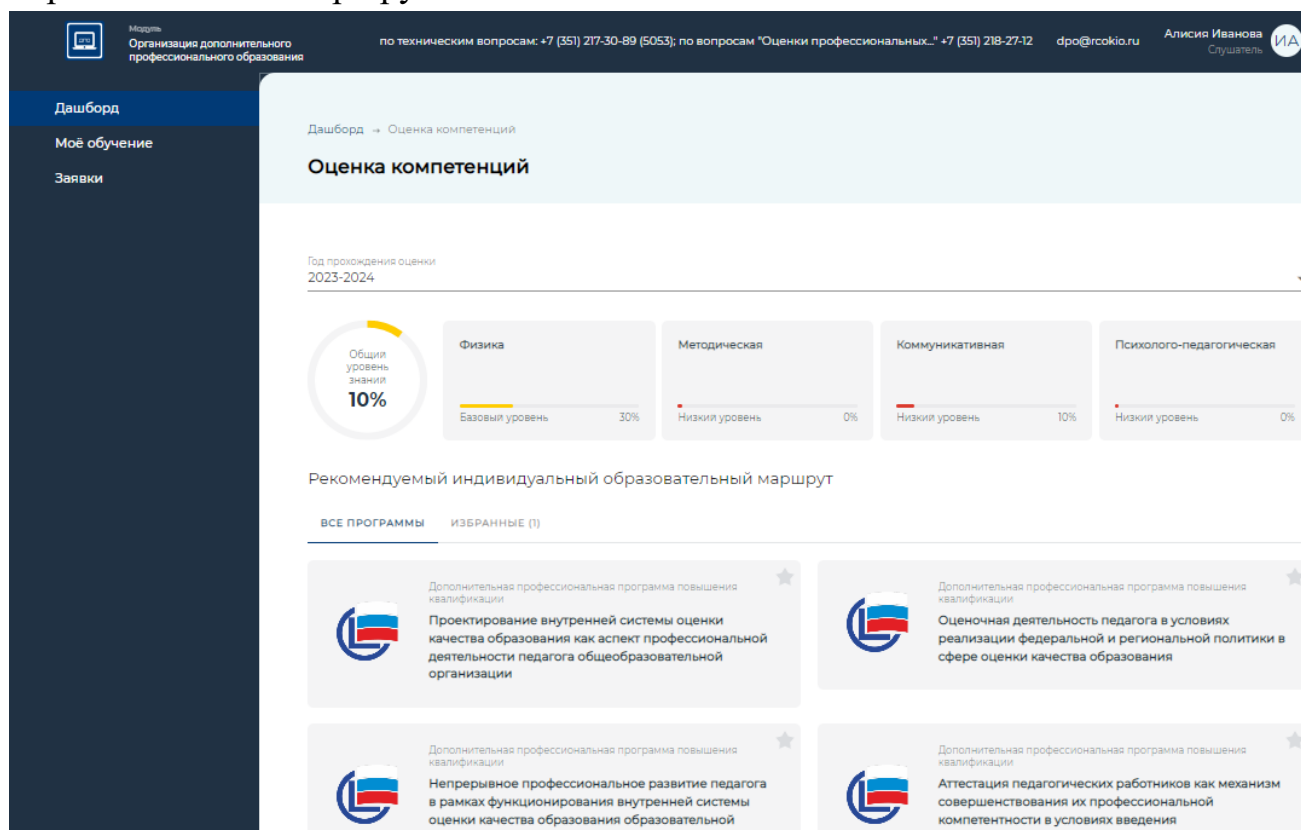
Модуль
Организация дополнительного профессионального образования

по техническим вопросам: +7 (351) 217-30-89 (5053); по вопросам "Оценки профессиональных..." +7 (351) 218-27-12 dpo@rcokio.ru

Алисия Иванова
Слушатель
ИА

Дашборд
Моё обучение
Заявки

Дашборд → Оценка компетенций

Оценка компетенций

Год прохождения оценки
2023-2024

Общий уровень знаний
10%

Физика
Базовый уровень 30%

Методическая
Низкий уровень 0%

Коммуникативная
Низкий уровень 10%

Психолого-педагогическая
Низкий уровень 0%

Рекомендуемый индивидуальный образовательный маршрут

ВСЕ ПРОГРАММЫ
ИЗБРАННЫЕ (1)

Дополнительная профессиональная программа повышения квалификации
Проектирование внутренней системы оценки качества образования как аспект профессиональной деятельности педагога общеобразовательной организации

Дополнительная профессиональная программа повышения квалификации
Оценочная деятельность педагога в условиях реализации федеральной и региональной политики в сфере оценки качества образования

Дополнительная профессиональная программа повышения квалификации
Непрерывное профессиональное развитие педагога в рамках функционирования внутренней системы оценки качества образования образовательной

Дополнительная профессиональная программа повышения квалификации
Аттестация педагогических работников как механизм совершенствования их профессиональной компетентности в условиях введения